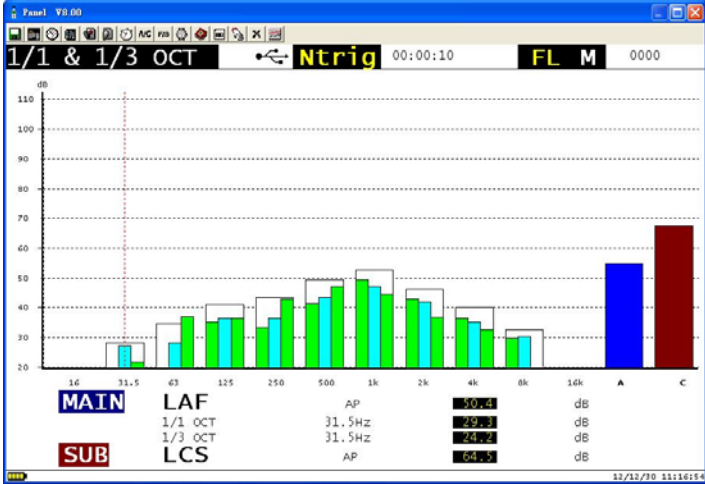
Panel V8.00

1/1 & 1/3 OCT Ntrig 00:00:10 FL M 0000

dB
110
100
90
80
70
60
50
40
30
20

16 31.5 63 125 250 500 1k 2k 4k 8k 16k A C

MAIN LAF AP 50.4 dB
1/1 OCT 31.5Hz 29.3 dB
1/3 OCT 31.5Hz 24.2 dB
SUB LCS AP 64.5 dB

12/12/30 11:16:54